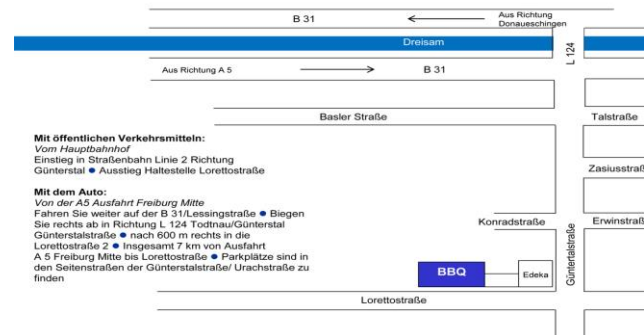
B 31

Aus Richtung Donaueschingen

Dreisam

L 124

Aus Richtung A 5

B 31

Basler Straße

Talstraße

Mit öffentlichen Verkehrsmitteln:
*Vom Hauptbahnhof*
Einstieg in Straßenbahn Linie 2 Richtung Günterstal ● Ausstieg Haltestelle Lorettostraße

Mit dem Auto:
*Von der A5 Ausfahrt Freiburg Mitte*
Fahren Sie weiter auf der B 31/Lessingstraße ● Biegen Sie rechts ab in Richtung L 124 Todtnau/Günterstal Günterstalstraße ● nach 600 m rechts in die Lorettostraße 2 ● Insgesamt 7 km von Ausfahrt A 5 Freiburg Mitte bis Lorettostraße ● Parkplätze sind in den Seitenstraßen der Günterstalstraße/ Urachstraße zu finden

Zasiusstraße

Konradstraße

Erwinstraße

Günterstalstraße

BBQ

Edeka

Lorettostraße